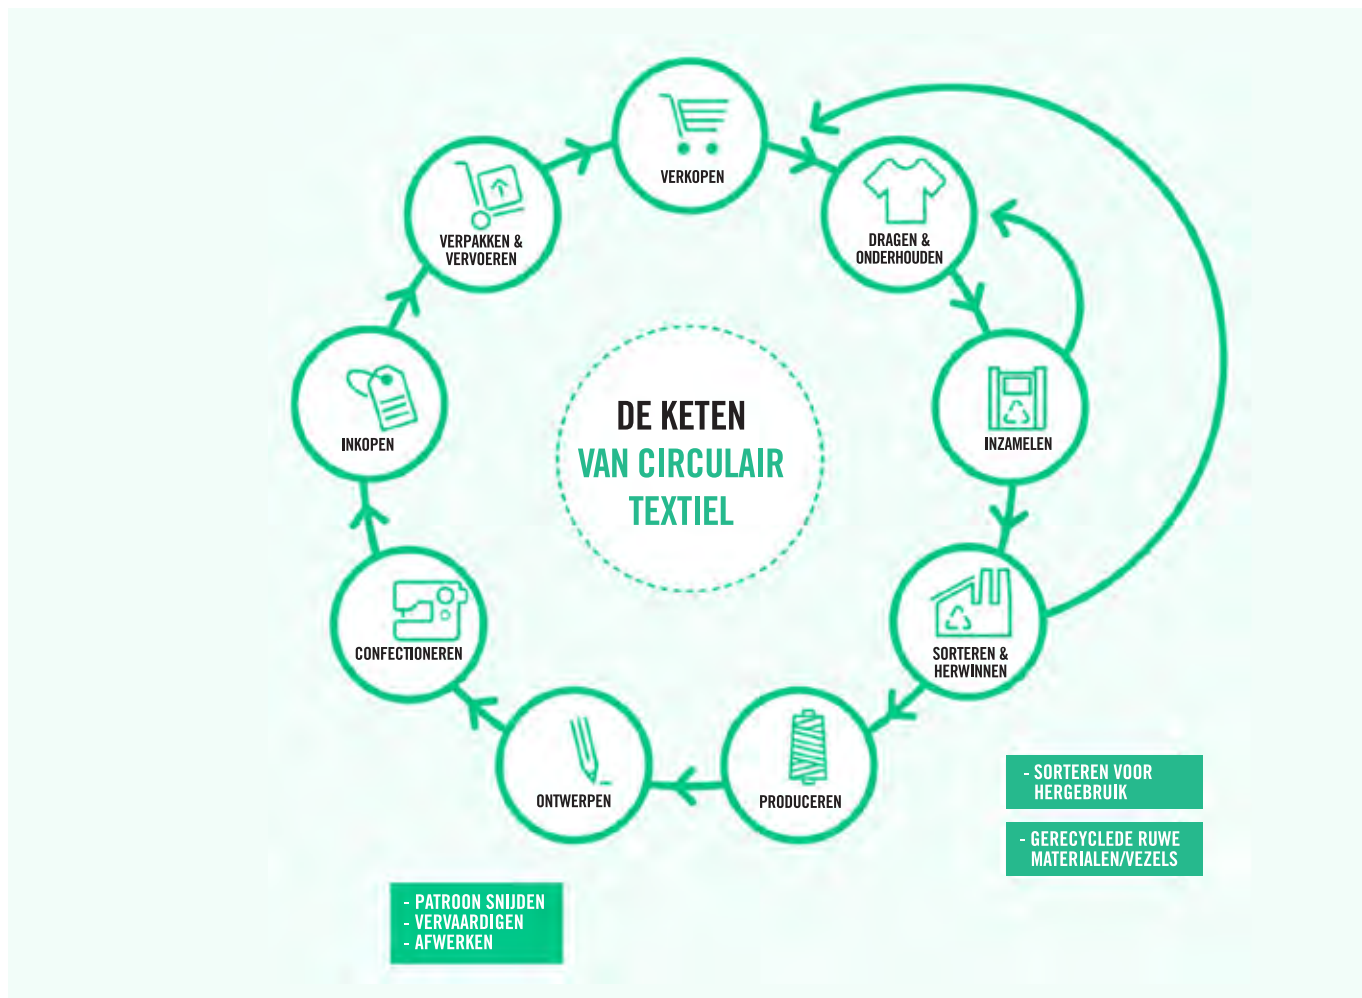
VERKOPEN

DRAGEN & ONDERHOUDEN

INZAMELEN

SORTEREN & HERWINNEN

PRODUCEREN

ONTWERPEN

CONFECTIONEREN

INKOPEN

VERPAKKEN & VERVOEREN

DE KETEN
VAN CIRCULAIR
TEXTIEL

- SORTEREN VOOR HERGEBRUIK

- GERECYCLEDE RUWE MATERIALEN/VEZELS

- PATROON SNIJDEN
- VERVAARDIGEN
- AFWERKEN